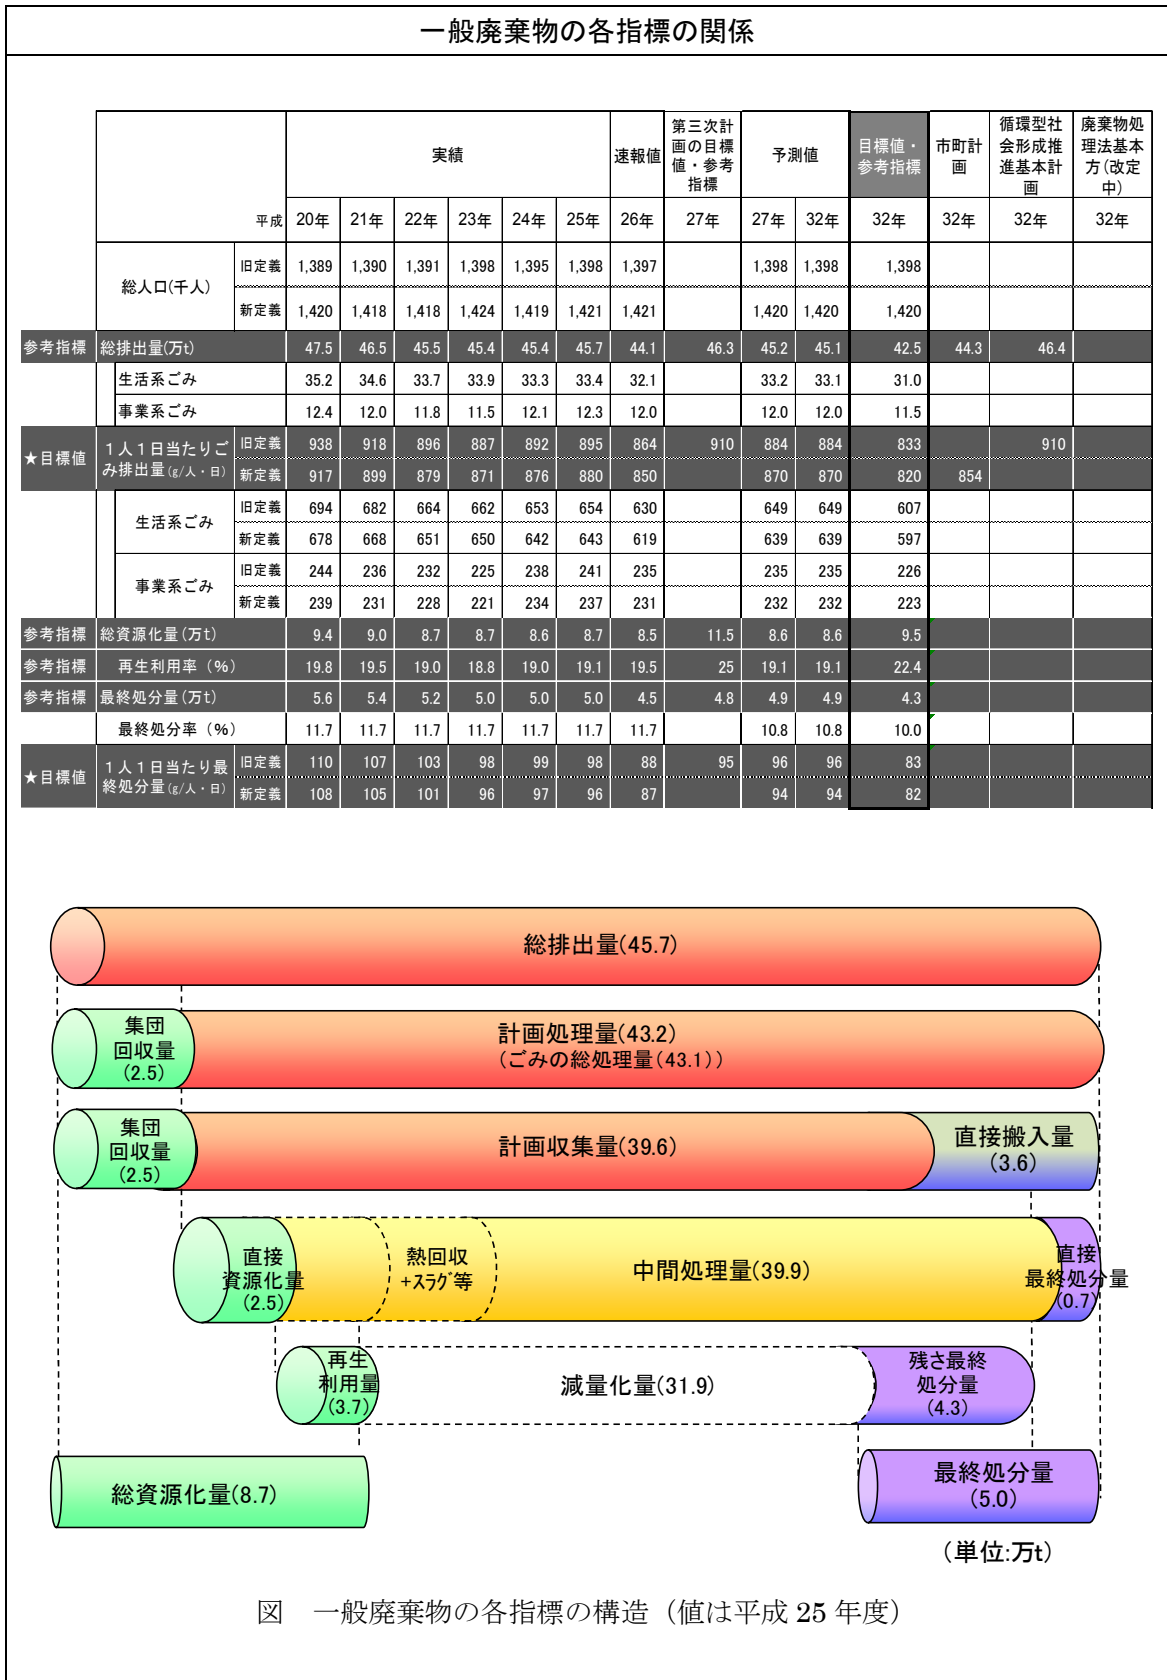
一般廃棄物の各指標の関係

| | | | 実績 | | | | | | 速報値 | 第三次計画の目標値・参考指標 | 予測値 | | 目標値・参考指標 | 市町計画 | 循環型社会形成推進基本計画 | 廃棄物処理法基本方（改定中） |
|---|---|---|---|---|---|---|---|---|---|---|---|---|---|---|---|---|
| | | 平成 | 20年 | 21年 | 22年 | 23年 | 24年 | 25年 | 26年 | 27年 | 27年 | 32年 | 32年 | 32年 | 32年 | 32年 |
| | 総人口(千人) | 旧定義 | 1,389 | 1,390 | 1,391 | 1,398 | 1,395 | 1,398 | 1,397 | | 1,398 | 1,398 | 1,398 | | | |
| | | 新定義 | 1,420 | 1,418 | 1,418 | 1,424 | 1,419 | 1,421 | 1,421 | | 1,420 | 1,420 | 1,420 | | | |
| 参考指標 | 総排出量(万t) | | 47.5 | 46.5 | 45.5 | 45.4 | 45.4 | 45.7 | 44.1 | 46.3 | 45.2 | 45.1 | 42.5 | 44.3 | 46.4 | |
| | 生活系ごみ | | 35.2 | 34.6 | 33.7 | 33.9 | 33.3 | 33.4 | 32.1 | | 33.2 | 33.1 | 31.0 | | | |
| | 事業系ごみ | | 12.4 | 12.0 | 11.8 | 11.5 | 12.1 | 12.3 | 12.0 | | 12.0 | 12.0 | 11.5 | | | |
| ★目標値 | 1人1日当たりごみ排出量(g/人・日) | 旧定義 | 938 | 918 | 896 | 887 | 892 | 895 | 864 | 910 | 884 | 884 | 833 | | 910 | |
| | | 新定義 | 917 | 899 | 879 | 871 | 876 | 880 | 850 | | 870 | 870 | 820 | 854 | | |
| | 生活系ごみ | 旧定義 | 694 | 682 | 664 | 662 | 653 | 654 | 630 | | 649 | 649 | 607 | | | |
| | | 新定義 | 678 | 668 | 651 | 650 | 642 | 643 | 619 | | 639 | 639 | 597 | | | |
| | 事業系ごみ | 旧定義 | 244 | 236 | 232 | 225 | 238 | 241 | 235 | | 235 | 235 | 226 | | | |
| | | 新定義 | 239 | 231 | 228 | 221 | 234 | 237 | 231 | | 232 | 232 | 223 | | | |
| 参考指標 | 総資源化量(万t) | | 9.4 | 9.0 | 8.7 | 8.7 | 8.6 | 8.7 | 8.5 | 11.5 | 8.6 | 8.6 | 9.5 | | | |
| 参考指標 | 再生利用率（%） | | 19.8 | 19.5 | 19.0 | 18.8 | 19.0 | 19.1 | 19.5 | 25 | 19.1 | 19.1 | 22.4 | | | |
| 参考指標 | 最終処分量(万t) | | 5.6 | 5.4 | 5.2 | 5.0 | 5.0 | 5.0 | 4.5 | 4.8 | 4.9 | 4.9 | 4.3 | | | |
| | 最終処分率（%） | | 11.7 | 11.7 | 11.7 | 11.7 | 11.7 | 11.7 | 11.7 | | 10.8 | 10.8 | 10.0 | | | |
| ★目標値 | 1人1日当たり最終処分量(g/人・日) | 旧定義 | 110 | 107 | 103 | 98 | 99 | 98 | 88 | 95 | 96 | 96 | 83 | | | |
| | | 新定義 | 108 | 105 | 101 | 96 | 97 | 96 | 87 | | 94 | 94 | 82 | | | |

総排出量(45.7)

集団回収量(2.5)
計画処理量(43.2)
（ごみの総処理量(43.1)）

集団回収量(2.5)
計画収集量(39.6)
直接搬入量(3.6)

直接資源化量(2.5)
熱回収+スラグ等
中間処理量(39.9)
直接最終処分量(0.7)

再生利用量(3.7)
減量化量(31.9)
残さ最終処分量(4.3)

総資源化量(8.7)
最終処分量(5.0)

（単位:万t）

図　一般廃棄物の各指標の構造（値は平成 25 年度）